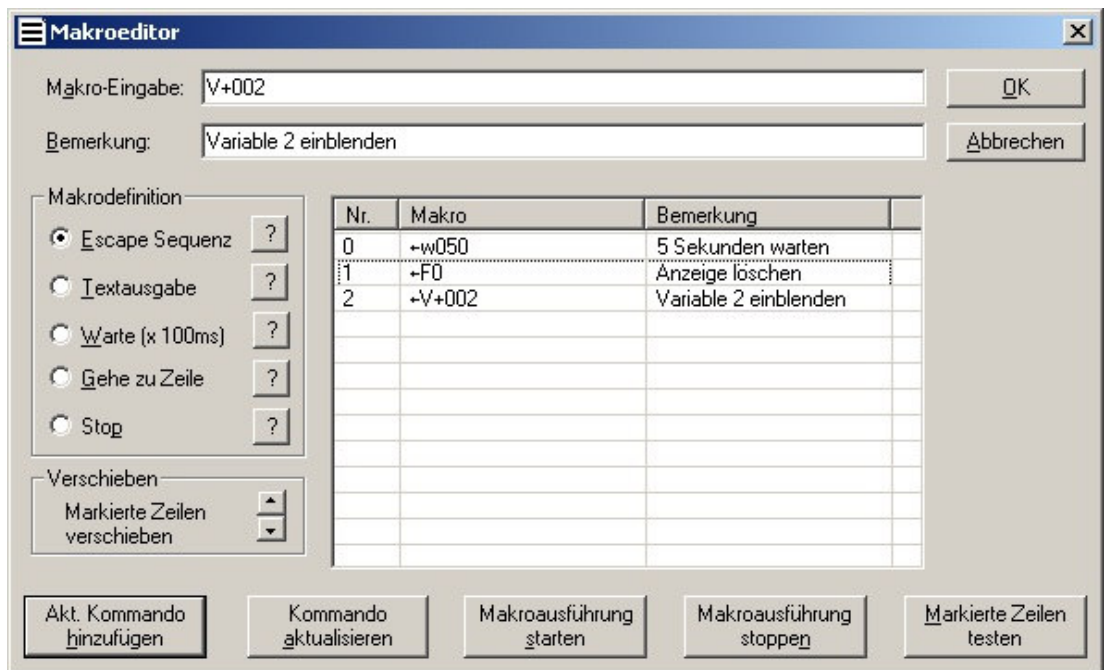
Makroeditor

Makro-Eingabe: V+002

OK

Bemerkung: Variable 2 einblenden

Abbrechen

Makrodefinition

Escape Sequenz ?

Textausgabe ?

Warte (x 100ms) ?

Gehe zu Zeile ?

Stop ?

Verschieben

Markierte Zeilen verschieben

| Nr. | Makro | Bemerkung |
|---|---|---|
| 0 | ←w050 | 5 Sekunden warten |
| 1 | ←F0 | Anzeige löschen |
| 2 | ←V+002 | Variable 2 einblenden |

Akt. Kommando hinzufügen

Kommando aktualisieren

Makroausführung starten

Makroausführung stoppen

Markierte Zeilen testen